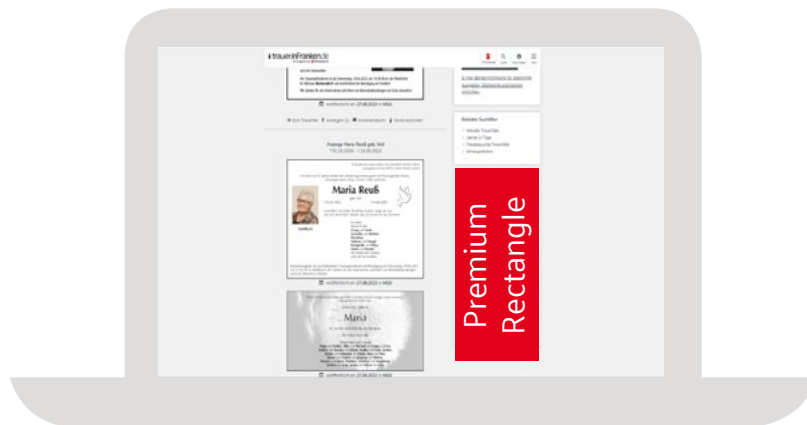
trauerinfranken.de

veröffentlicht am 27.06.2023 in HNDI

Anzeige Maria Reuß geb. Voll

Maria Reuß

veröffentlicht am 27.06.2023 in HNDI

Maria

veröffentlicht am 27.06.2023 in HNDI

Beliebte Suchfilter

Premium Rectangle